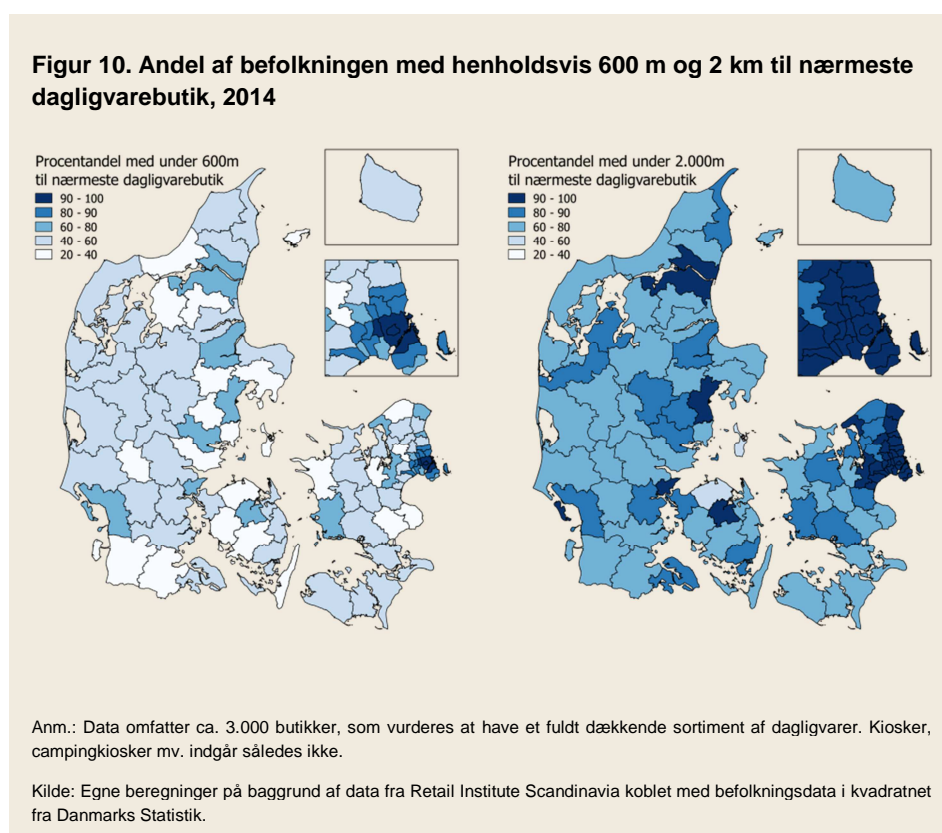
Figur 10. Andel af befolkningen med henholdsvis 600 m og 2 km til nærmeste dagligvarebutik, 2014

Procentandel med under 600m til nærmeste dagligvarebutik
90 - 100
80 - 90
60 - 80
40 - 60
20 - 40

Procentandel med under 2.000m til nærmeste dagligvarebutik
90 - 100
80 - 90
60 - 80
40 - 60
20 - 40

Anm.: Data omfatter ca. 3.000 butikker, som vurderes at have et fuldt dækkende sortiment af dagligvarer. Kiosker, campingkiosker mv. indgår således ikke.

Kilde: Egne beregninger på baggrund af data fra Retail Institute Scandinavia koblet med befolkningsdata i kvadratnet fra Danmarks Statistik.